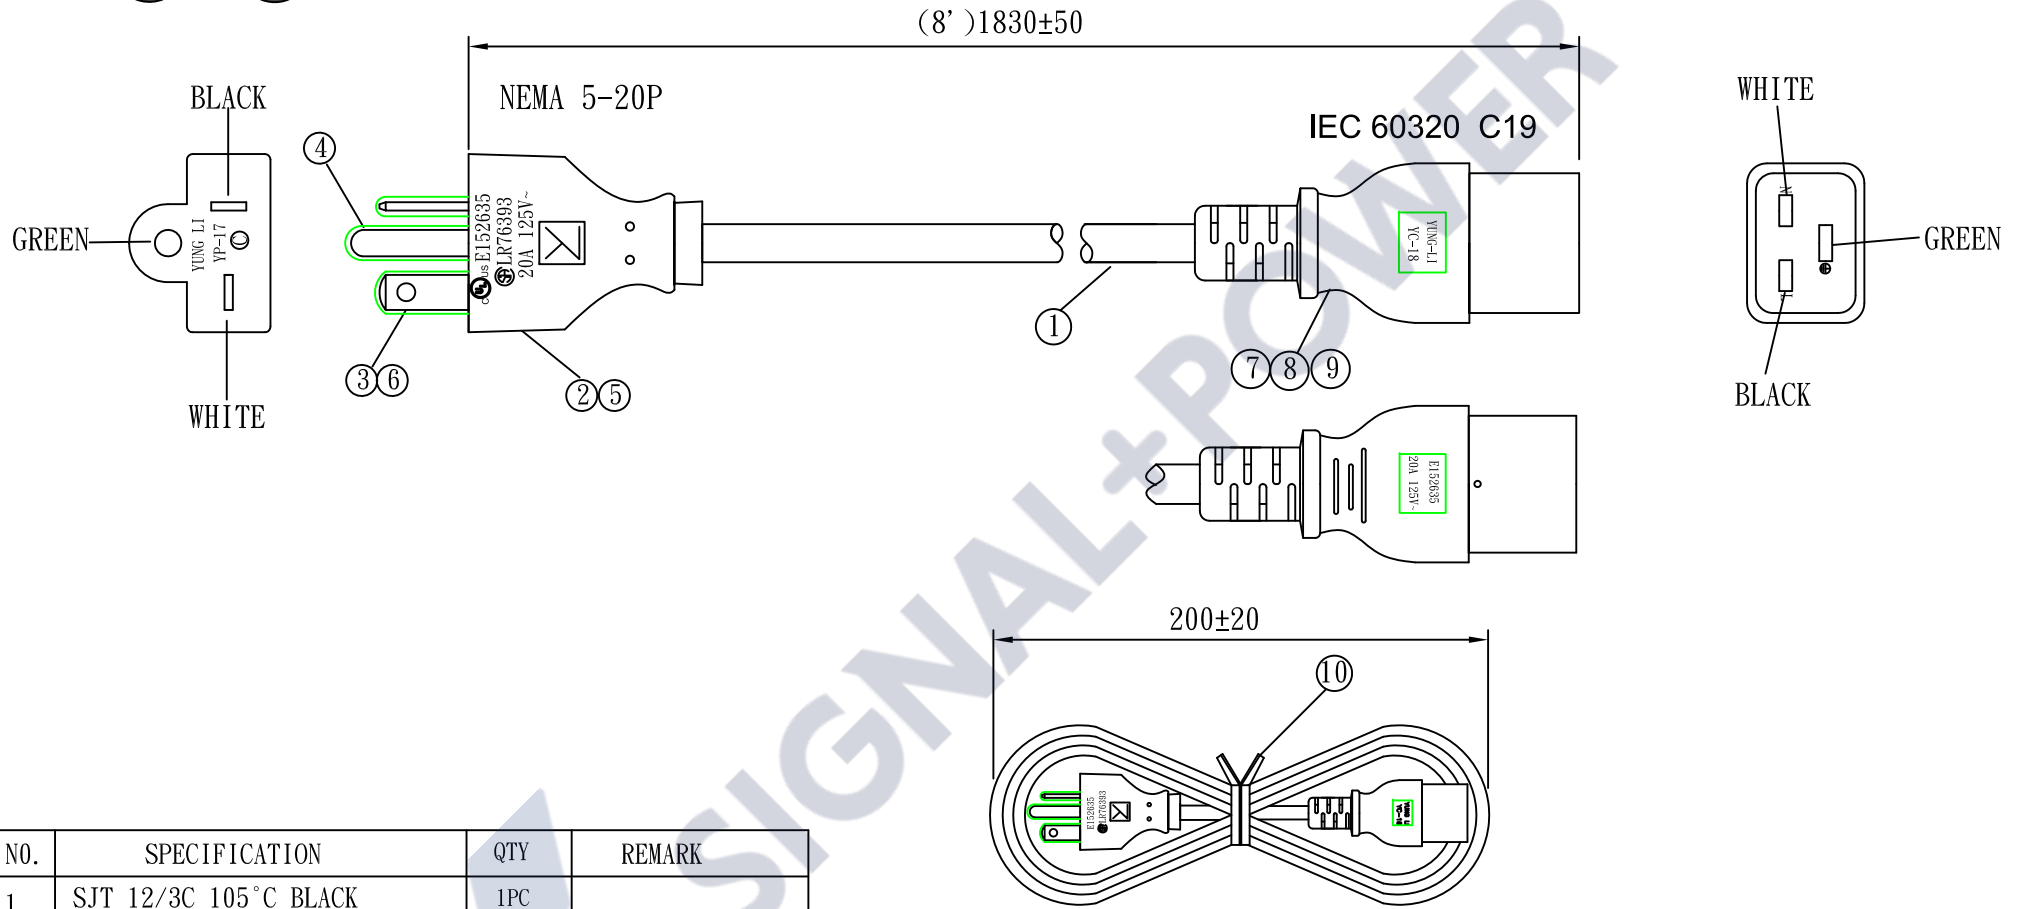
(8')1830±50

NEMA 5-20P

IEC 60320 C19

BLACK

GREEN

YUNG LI YP-17

WHITE

④

③⑥

E152635 LR76393 20A 125V~

②⑤

①

YUNG-LI YC-18

⑦⑧⑨

WHITE

N

GREEN

L

BLACK

E152635 20A 125V~

200±20

⑩

E152635 LR76393

| NO. | SPECIFICATION | QTY | REMARK |
|---|---|---|---|
| 1 | SJT 12/3C 105°C BLACK | 1PC | |